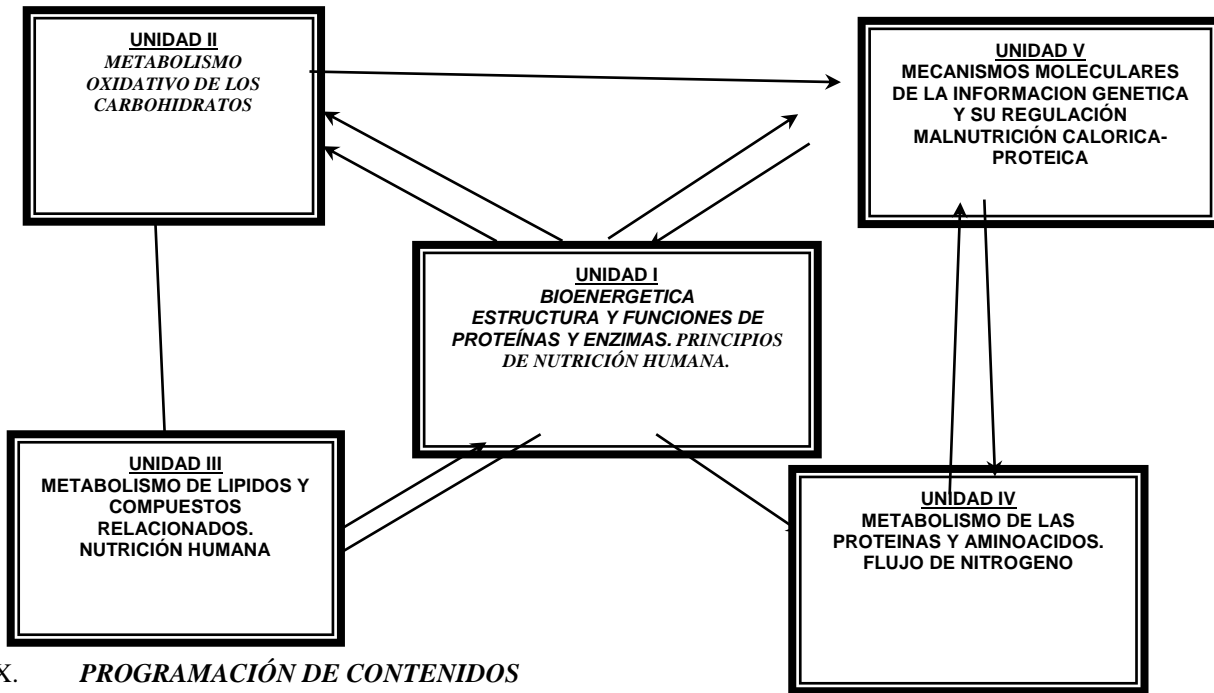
UNIDAD II
METABOLISMO OXIDATIVO DE LOS CARBOHIDRATOS

UNIDAD V
MECANISMOS MOLECULARES DE LA INFORMACION GENETICA Y SU REGULACIÓN
MALNUTRICIÓN CALORICA-PROTEICA

UNIDAD I
BIOENERGETICA
ESTRUCTURA Y FUNCIONES DE PROTEÍNAS Y ENZIMAS. PRINCIPIOS DE NUTRICIÓN HUMANA.

UNIDAD III
METABOLISMO DE LIPIDOS Y COMPUESTOS RELACIONADOS.
NUTRICIÓN HUMANA

UNIDAD IV
METABOLISMO DE LAS PROTEINAS Y AMINOACIDOS.
FLUJO DE NITROGENO

X. PROGRAMACIÓN DE CONTENIDOS